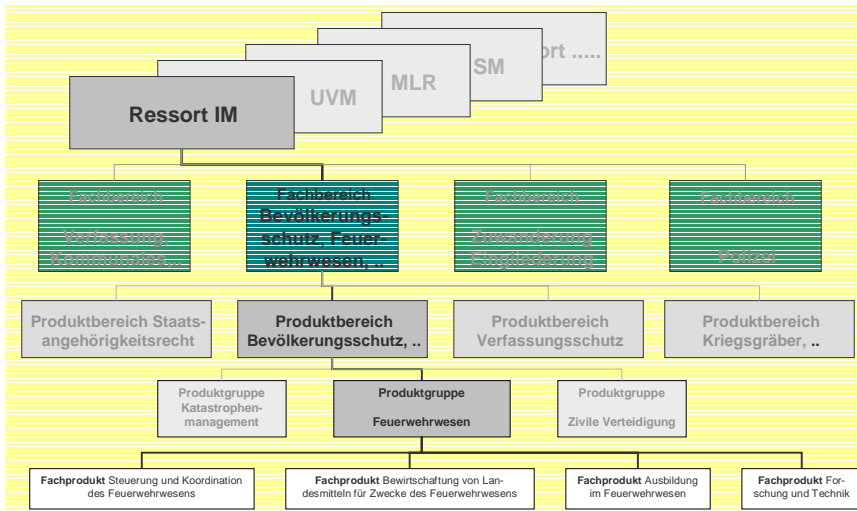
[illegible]ort .....

SM

MLR

UVM

Ressort IM

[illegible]

Fachbereich Bevölkerungsschutz, Feuerwehrwesen, ..

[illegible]

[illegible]

Produktbereich Staatsangehörigkeitsrecht

Produktbereich Bevölkerungsschutz, ..

Produktbereich Verfassungsschutz

Produktbereich Kriegsgräber, ..

Produktgruppe Katastrophenmanagement

Produktgruppe Feuerwehrwesen

Produktgruppe Zivile Verteidigung

Fachprodukt Steuerung und Koordination des Feuerwehrwesens

Fachprodukt Bewirtschaftung von Landesmitteln für Zwecke des Feuerwehrwesens

Fachprodukt Ausbildung im Feuerwehrwesen

Fachprodukt Forschung und Technik